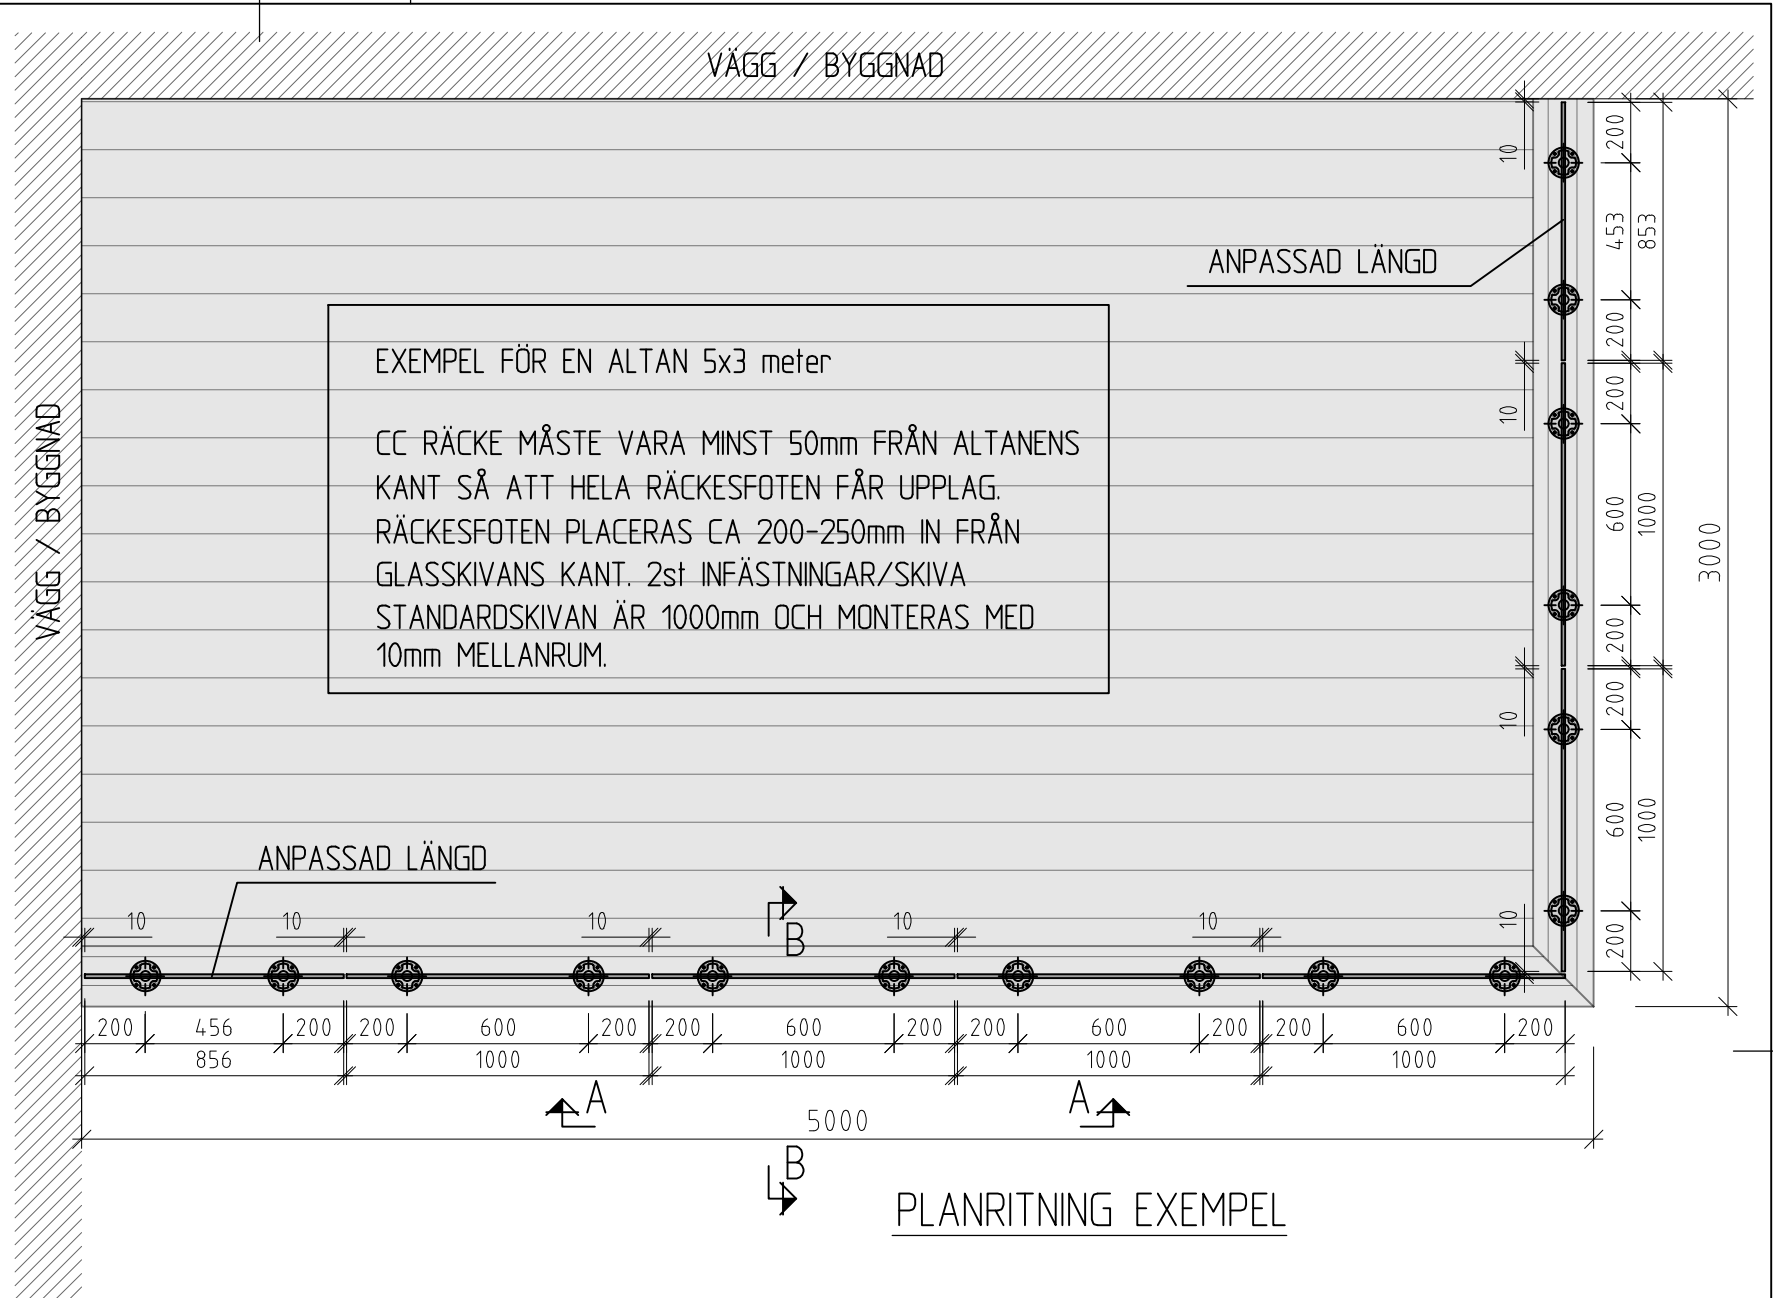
VÄGG / BYGGNAD

VÄGG / BYGGNAD

EXEMPEL FÖR EN ALTAN 5x3 meter

CC RÄCKE MÅSTE VARA MINST 50mm FRÅN ALTANENS KANT SÅ ATT HELA RÄCKESFOTEN FÅR UPPLAG. RÄCKESFOTEN PLACERAS CA 200-250mm IN FRÅN GLASSKIVANS KANT. 2st INFÄSTNINGAR/SKIVA STANDARDSKIVAN ÄR 1000mm OCH MONTERAS MED 10mm MELLANRUM.

ANPASSAD LÄNGD

ANPASSAD LÄNGD

10 10 10 10 10 10 10 10 10

200 453 853 200 200 600 1000 200 200 600 1000 200 3000

200 456 200 200 600 200 200 600 200 200 600 200 200 600 200
856 1000 1000 1000 1000

B
A A
5000
B

PLANRITNING EXEMPEL